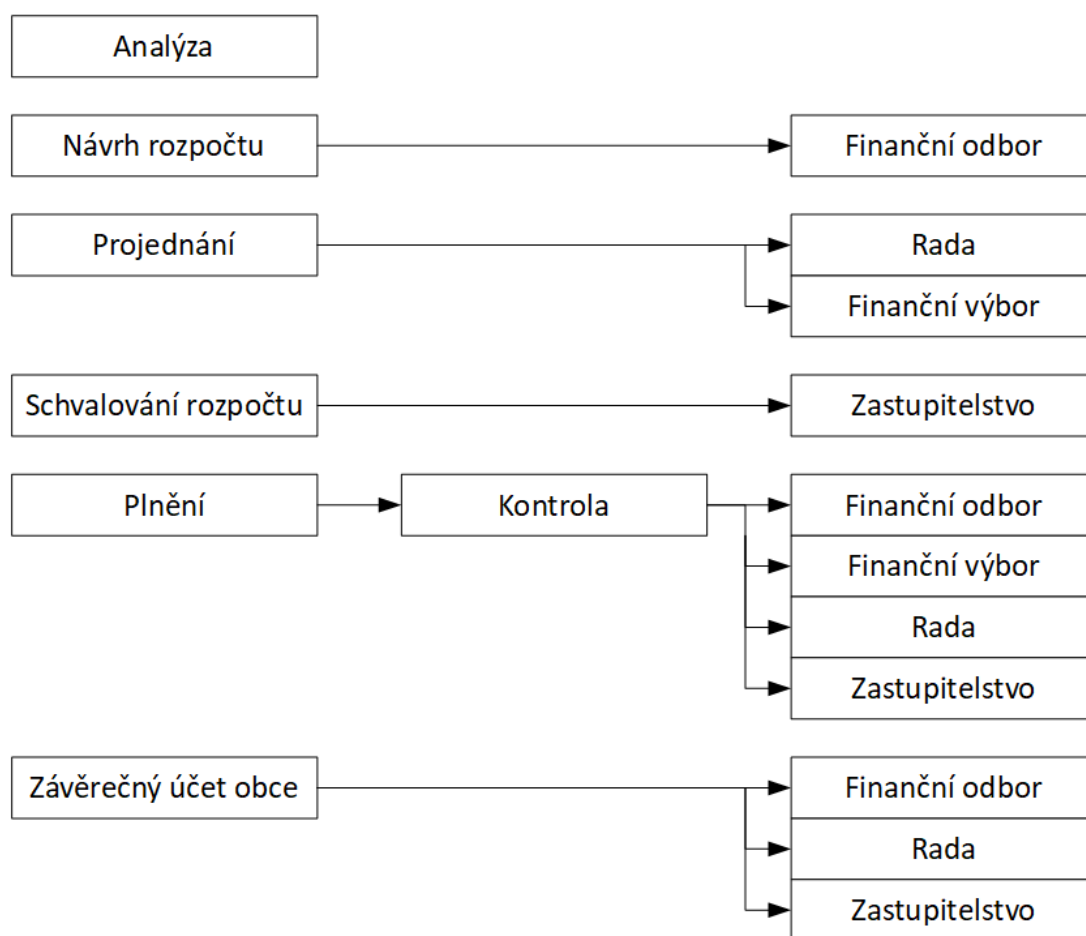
Analýza

Návrh rozpočtu

Finanční odbor

Projednání

Rada

Finanční výbor

Schvalování rozpočtu

Zastupitelstvo

Plnění

Kontrola

Finanční odbor

Finanční výbor

Rada

Zastupitelstvo

Závěrečný účet obce

Finanční odbor

Rada

Zastupitelstvo